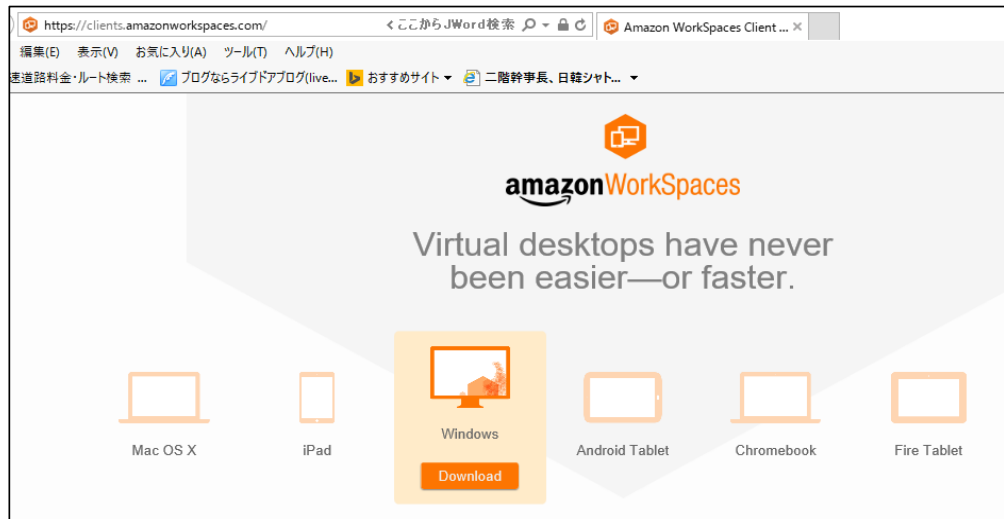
https://clients.amazonworkspaces.com/ くここからJWord検索

Amazon WorkSpaces Client ... ×

編集(E) 表示(V) お気に入り(A) ツール(T) ヘルプ(H)

速道路料金・ルート検索 ... ブログならライブドアブログ(live... おすすめサイト ▾ 二階幹事長、日韓シャト... ▾

amazon WorkSpaces

Virtual desktops have never been easier—or faster.

Mac OS X

iPad

Windows

Download

Android Tablet

Chromebook

Fire Tablet